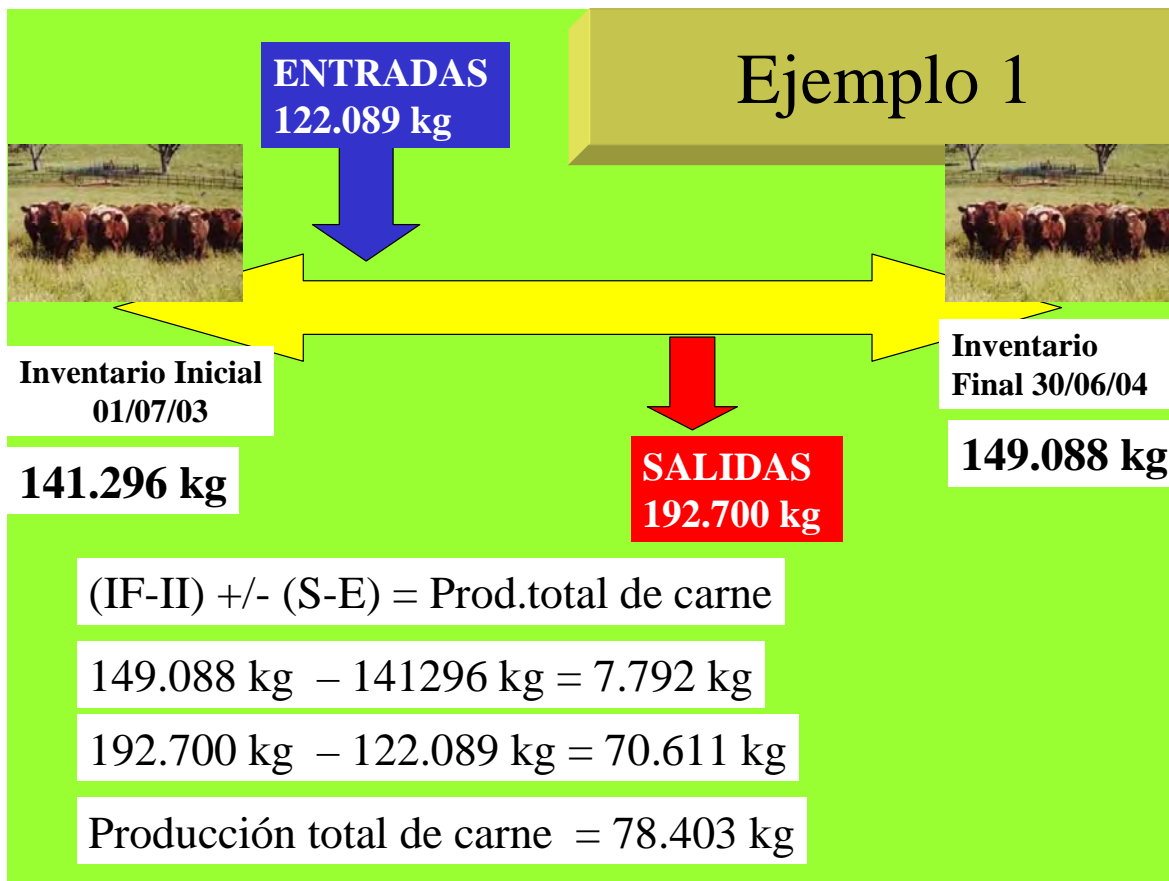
Ejemplo 1

ENTRADAS
122.089 kg

Inventario Inicial
01/07/03

141.296 kg

SALIDAS
192.700 kg

Inventario
Final 30/06/04

149.088 kg

(IF-II) +/- (S-E) = Prod.total de carne

149.088 kg – 141296 kg = 7.792 kg

192.700 kg – 122.089 kg = 70.611 kg

Producción total de carne = 78.403 kg